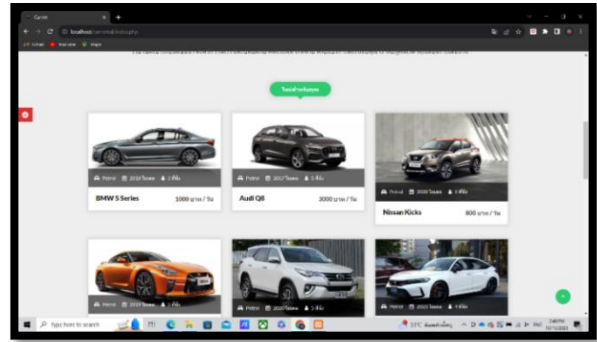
Car rent

localhost/carrental/index.php

Petrol 2018 Model 2 ที่นั่ง

BMW 5 Series

1000 บาท / วัน

Petrol 2017 Model 5 ที่นั่ง

Audi Q8

3000 บาท / วัน

Petrol 2020 Model 5 ที่นั่ง

Nissan Kicks

800 บาท / วัน

Petrol 2018 Model 2 ที่นั่ง

Petrol 2020 Model 5 ที่นั่ง

Petrol 2020 Model 5 ที่นั่ง

Type here to search

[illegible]